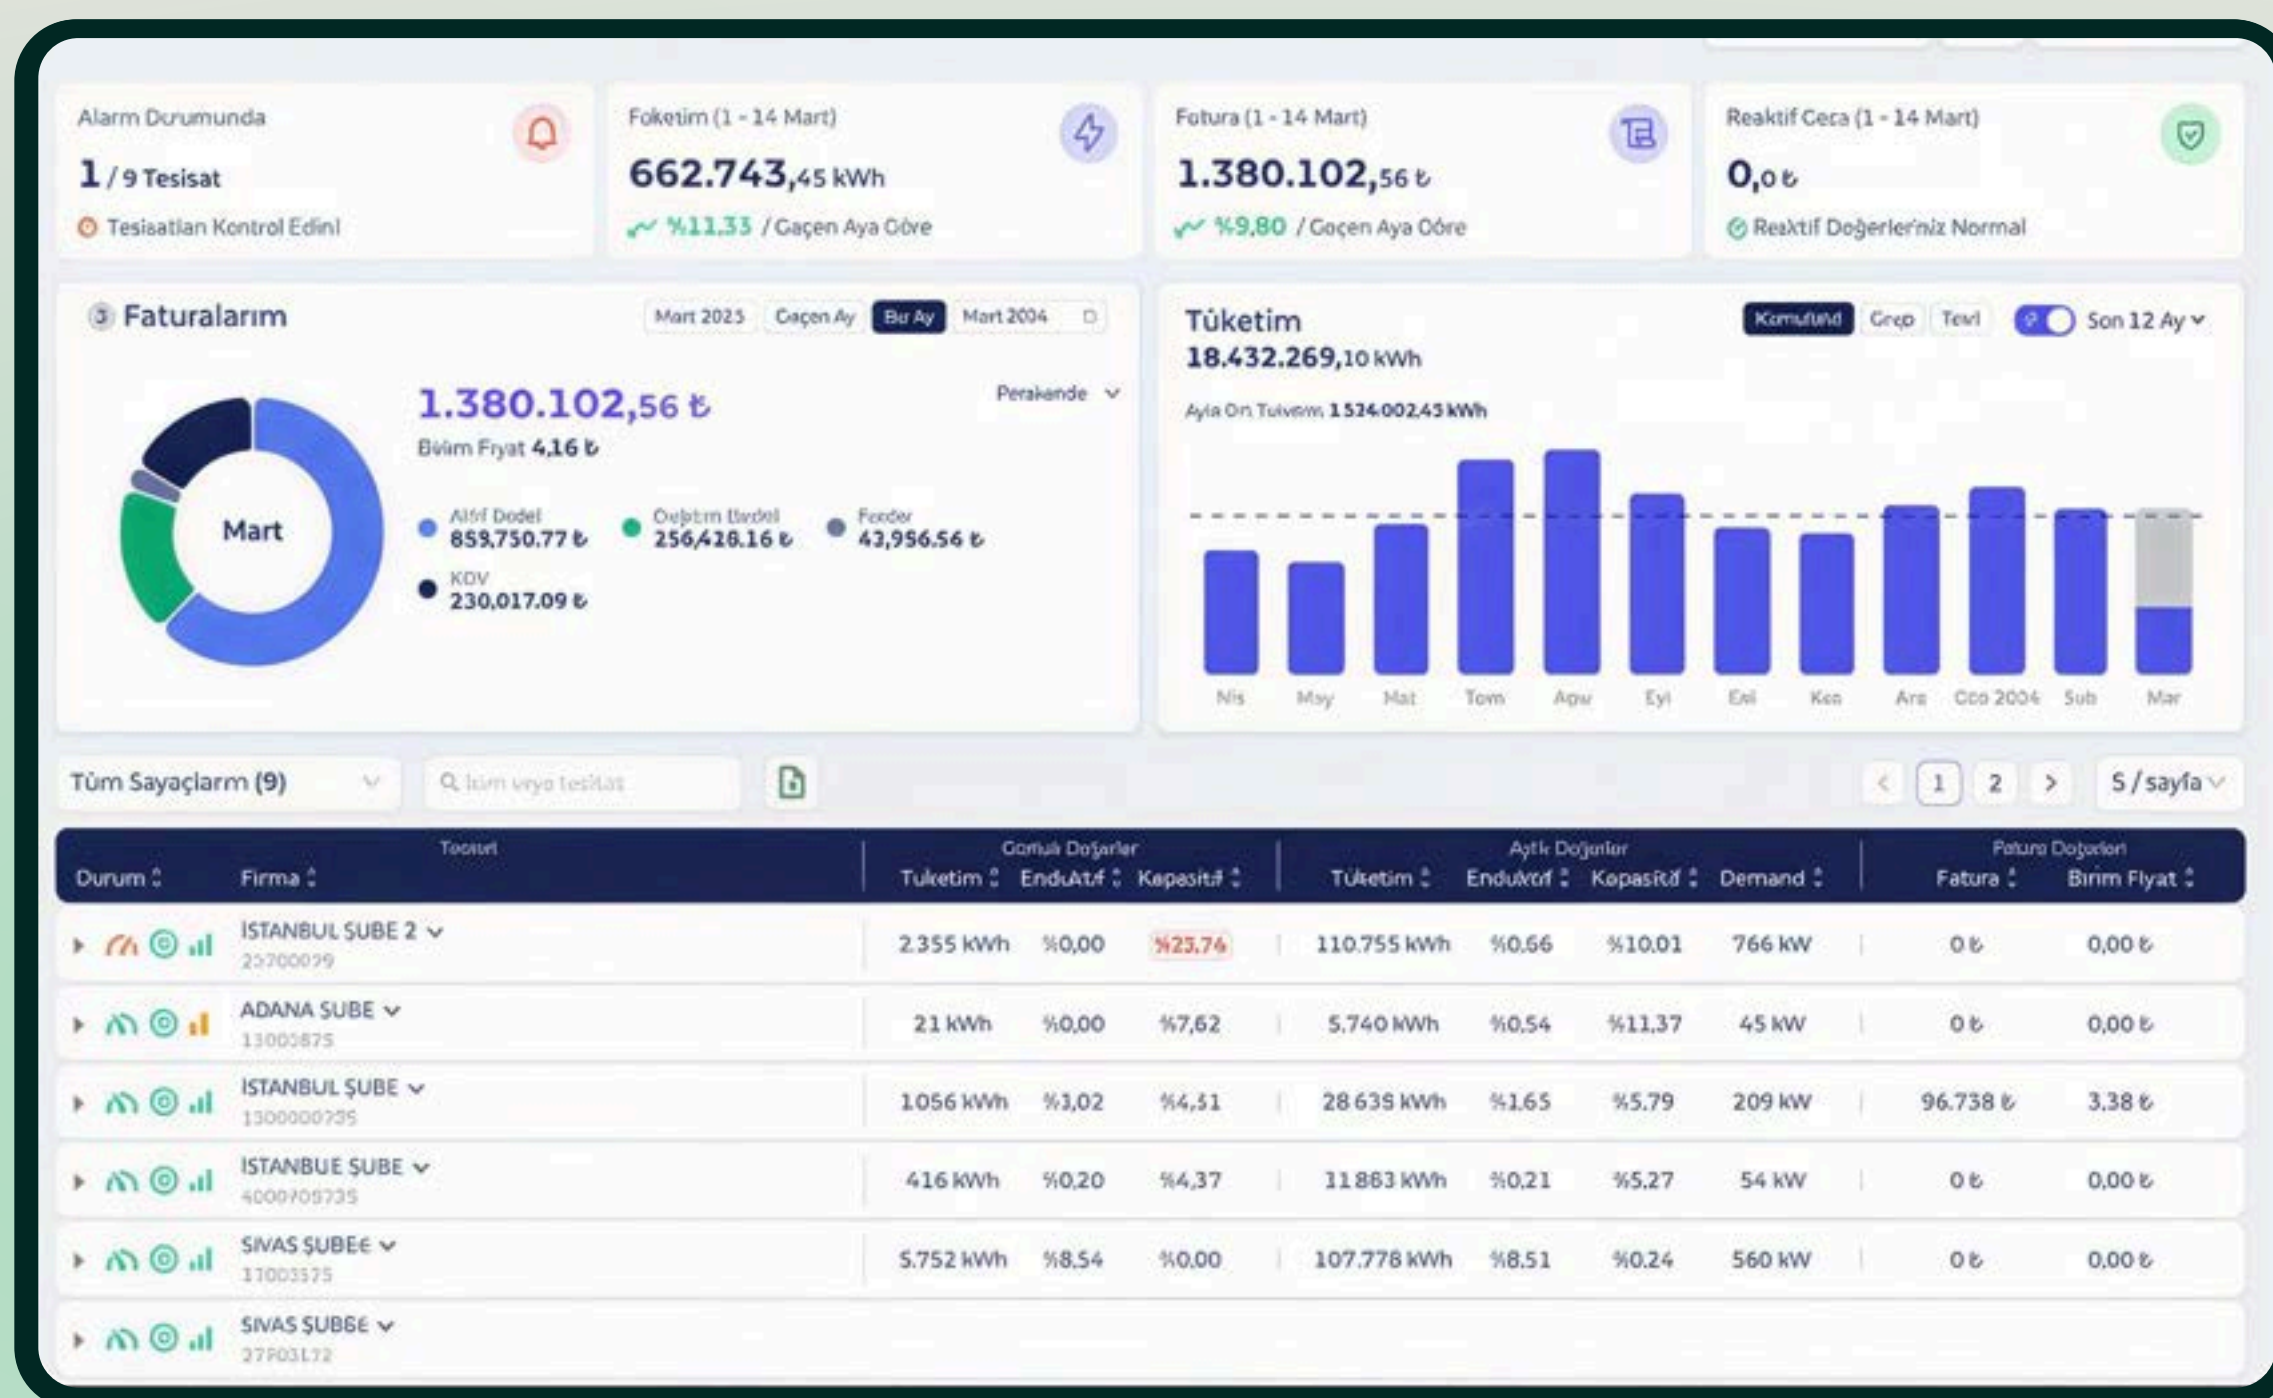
Alarm Durumunda
1 / 9 Tesisat
Tesisatları Kontrol Edin!

Foketim (1 - 14 Mart)
662.743,45 kWh
%11,33 / Geçen Aya Göre

Fatura (1 - 14 Mart)
1.380.102,56 ₺
%9,80 / Geçen Aya Göre

Reaktif Ceza (1 - 14 Mart)
0,0 ₺
Reaktif Değerleriniz Normal

Faturalarım
Mart 2025 Geçen Ay Bu Ay Mart 2024
1.380.102,56 ₺
Birim Fiyat 4,16 ₺
Perakende
Mart
Aktif Bedel 859,750.77 ₺
Dağıtım Bedeli 256,428.16 ₺
Fexder 43,956.56 ₺
KDV 230,017.09 ₺

Tüketim
18.432.269,10 kWh
Kümülatif Grup Tekil
Son 12 Ay
Ayla Ort Tüketim 1.524.002,45 kWh
Nis May Haz Tem Ağu Eyl Ekl Kas Ara Oca 2024 Şub Mar

Tüm Sayaçlarım (9)
İsim veya tesisat
1 2
5 / sayfa

| Durum | Tesisat Firma | Günlük Değerler Tüketim | Endüktif | Kapasitif | Aylık Değerler Tüketim | Endüktif | Kapasitif | Demand | Fatura Değerleri Fatura | Birim Fiyat |
|---|---|---|---|---|---|---|---|---|---|---|
| | İSTANBUL ŞUBE 2 25700079 | 2.355 kWh | %0,00 | %23,74 | 110.755 kWh | %0.66 | %10.01 | 766 kW | 0 ₺ | 0,00 ₺ |
| | ADANA ŞUBE 13003875 | 21 kWh | %0,00 | %7,62 | 5.740 kWh | %0.54 | %11,37 | 45 kW | 0 ₺ | 0,00 ₺ |
| | İSTANBUL ŞUBE 1300000735 | 1056 kWh | %3,02 | %4,51 | 28 635 kWh | %1.65 | %5.79 | 209 kW | 96.738 ₺ | 3,38 ₺ |
| | İSTANBUE ŞUBE 4000705735 | 416 kWh | %0,20 | %4,37 | 11 883 kWh | %0.21 | %5.27 | 54 kW | 0 ₺ | 0,00 ₺ |
| | SIVAS ŞUBE€ 11003575 | 5.752 kWh | %8.54 | %0,00 | 107.778 kWh | %8.51 | %0.24 | 560 kW | 0 ₺ | 0,00 ₺ |
| | SIVAS ŞUBBE 27703172 | | | | | | | | | |